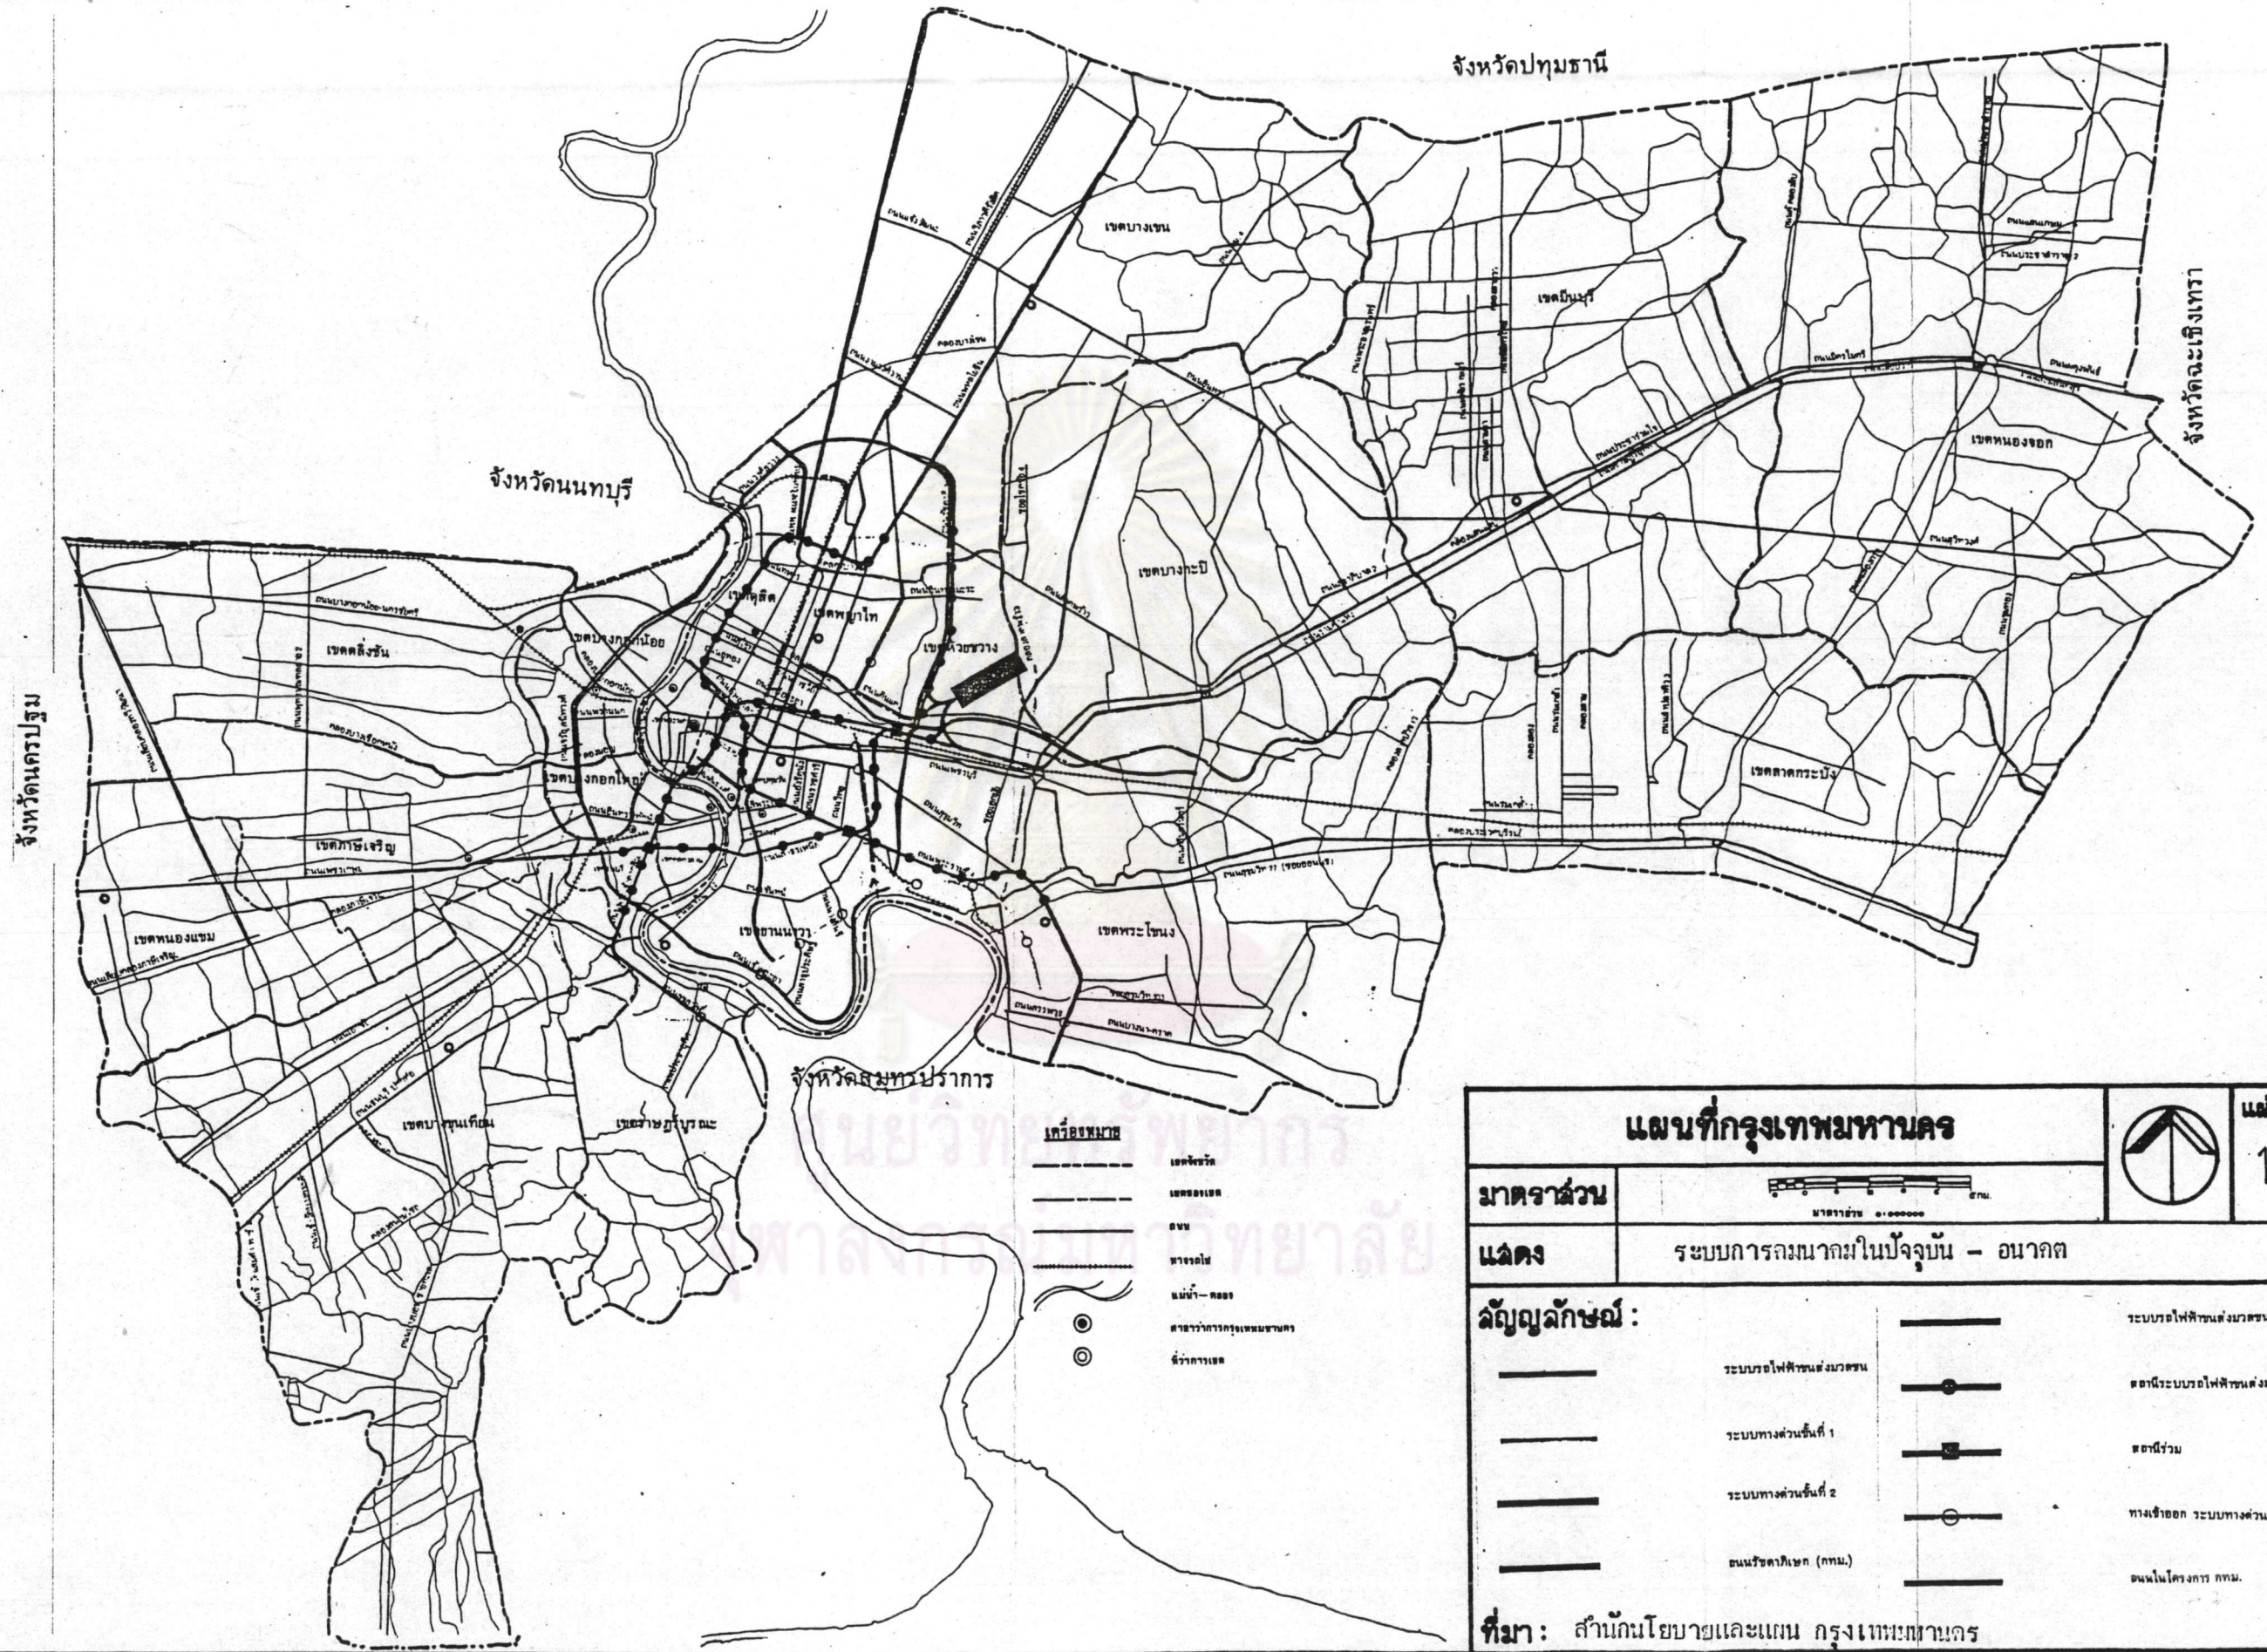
จังหวัดปทุมธานี

จังหวัดฉะเชิงเทรา

จังหวัดนนทบุรี

จังหวัดนครปฐม

จังหวัดสมุทรปราการ

เขตบางเขน

เขตมีนบุรี

เขตหนองจอก

เขตบางกะปิ

เขตดุสิต

เขตพญาไท

เขตห้วยขวาง

เขตบางกอกน้อย

เขตตลิ่งชัน

เขตบางกอกใหญ่

เขตภาษีเจริญ

เขตหนองแขม

เขตยานนาวา

เขตพระโขนง

เขตลาดกระบัง

เขตบางขุนเทียน

เขตราษฎร์บูรณะ

เครื่องหมาย

เขตจังหวัด

เขตของเขต

ถนน

ทางรถไฟ

แม่น้ำ—คลอง

ศาลาว่าการกรุงเทพมหานคร

ที่ว่าการเขต

ศูนย์วิทยทรัพยากร
จุฬาลงกรณ์มหาวิทยาลัย

| แผนที่กรุงเทพมหานคร | | แผ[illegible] 1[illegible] |
|---|---|---|
| มาตราส่วน | มาตราส่วน 1:100000 | |
| แสดง | ระบบการคมนาคมในปัจจุบัน – อนาคต | |

สัญลักษณ์ :

ระบบรถไฟฟ้าขนส่งมวลชน

ระบบทางด่วนขั้นที่ 1

ระบบทางด่วนขั้นที่ 2

ถนนรัชดาภิเษก (กทม.)

ระบบรถไฟฟ้าขนส่งมวลชน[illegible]

สถานีระบบรถไฟฟ้าขนส่ง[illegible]

สถานีร่วม

ทางเข้าออก ระบบทางด่วน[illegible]

ถนนในโครงการ กทม.

ที่มา : สำนักนโยบายและแผน กรุงเทพมหานคร